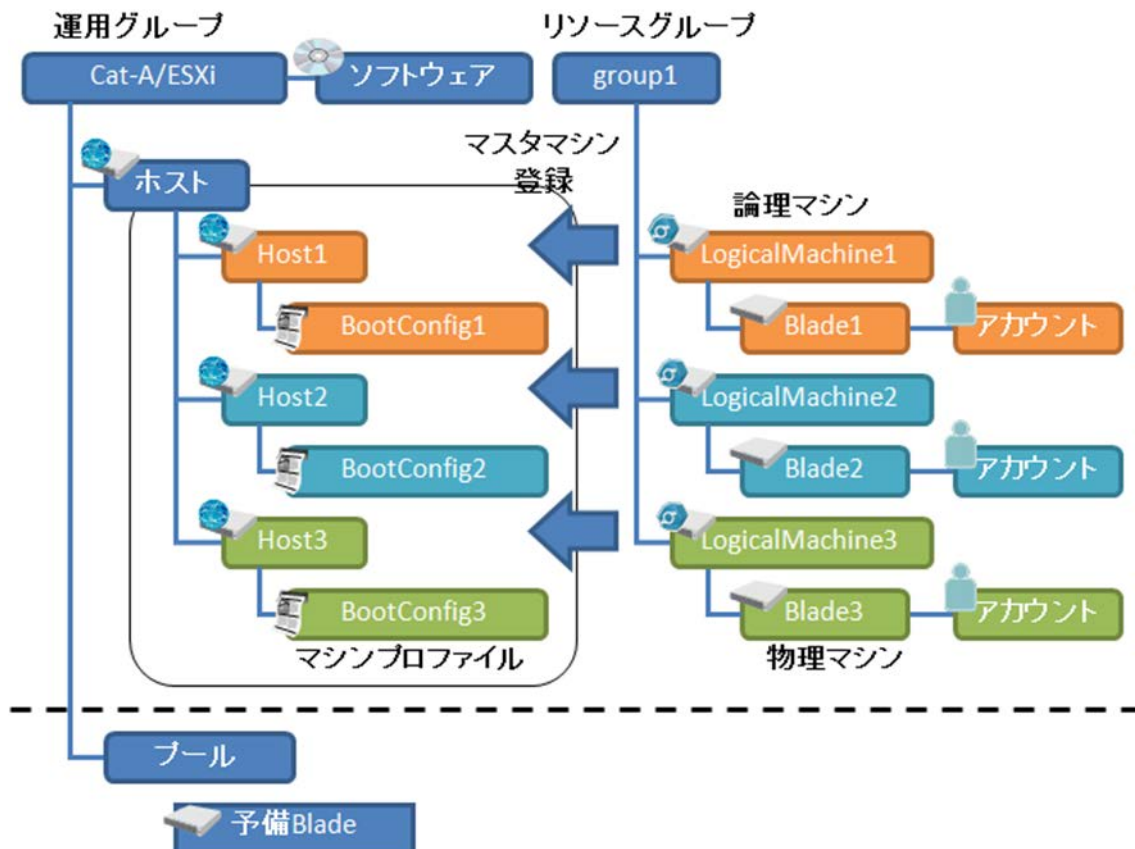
運用グループ

Cat-A/ESXi

ソフトウェア

リソースグループ

group1

ホスト

マスタマシン登録

論理マシン

Host1

LogicalMachine1

BootConfig1

Blade1

アカウント

Host2

LogicalMachine2

BootConfig2

Blade2

アカウント

Host3

LogicalMachine3

BootConfig3

Blade3

アカウント

マシンプロファイル

物理マシン

プール

予備Blade